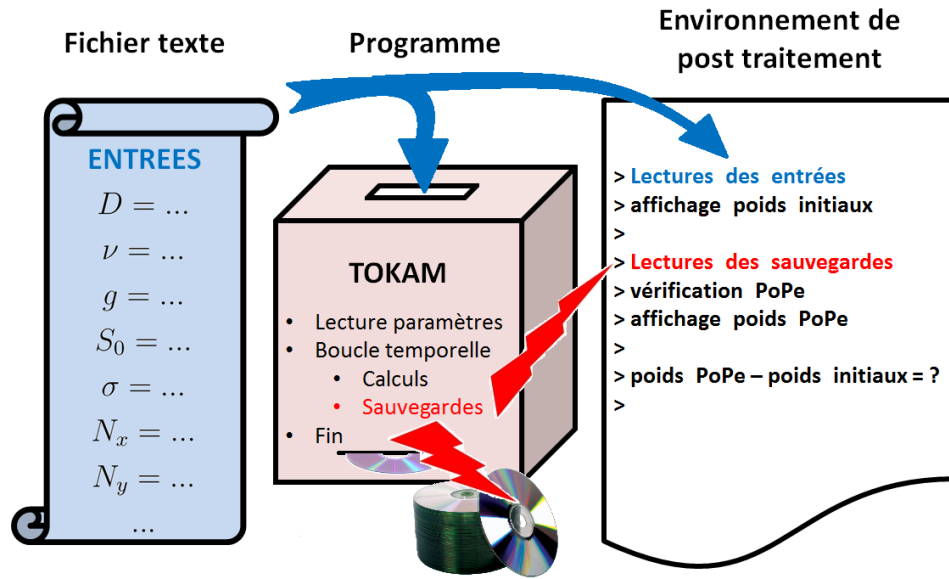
Fichier texte

ENTREES
$D = ...$
$\nu = ...$
$g = ...$
$S_0 = ...$
$\sigma = ...$
$N_x = ...$
$N_y = ...$
...

Programme

TOKAM
- Lecture paramètres
- Boucle temporelle
  - Calculs
  - Sauvegardes
- Fin

Environnement de post traitement

> Lectures des entrées
> affichage poids initiaux
>
> Lectures des sauvegardes
> vérification PoPe
> affichage poids PoPe
>
> poids PoPe – poids initiaux = ?
>